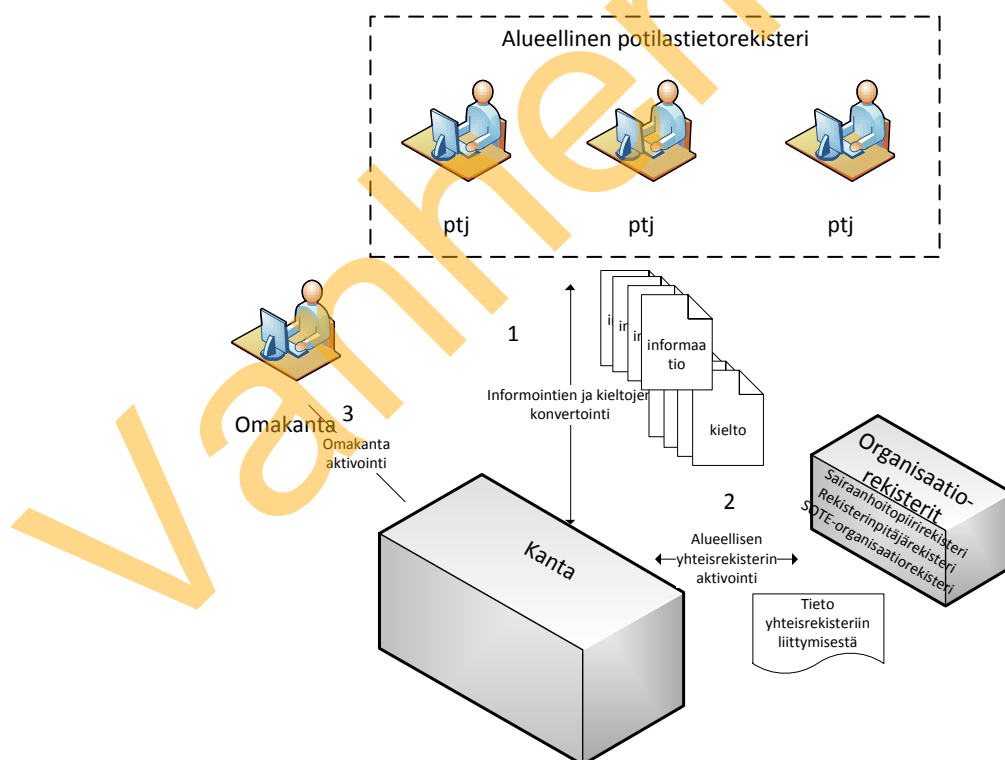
Vanhentunut

Alueellinen potilastietorekisteri

ptj

ptj

ptj

1

Informointien ja kieltojen konvertointi

i

in

in

informaa tio

kielto

Omakanta

3

Omakanta aktivointi

2

Alueellisen yhteisrekisterin aktivointi

Kanta

Organisaatio-rekisterit

Sairaanhoitopiirirekisteri

Rekisterinpitäjärekisteri

SOTE-organisaatiorekisteri

Tieto yhteisrekisteriin liittymisestä